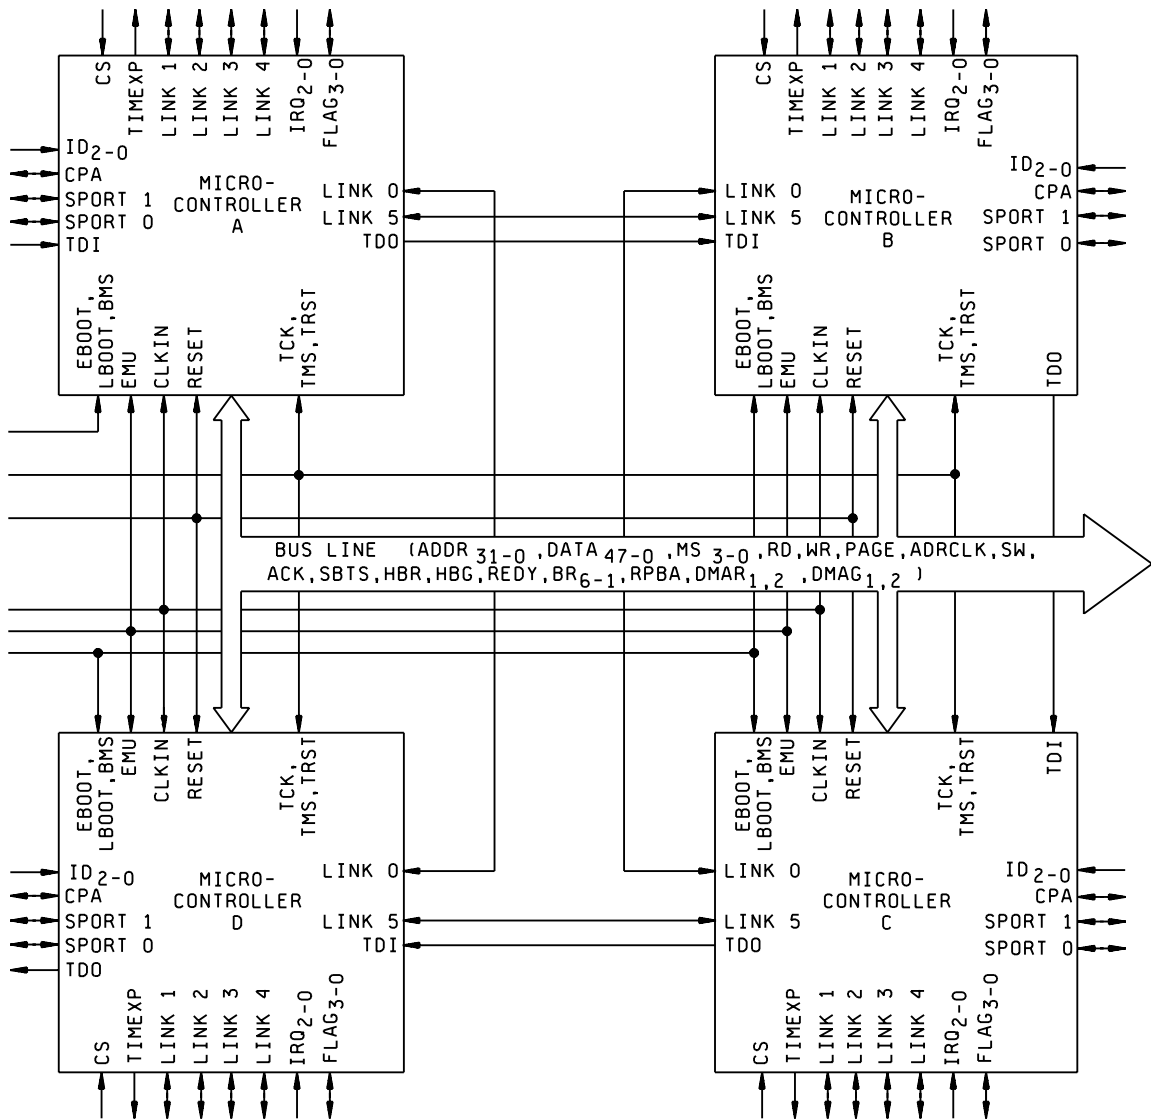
CS
TIMEXP
LINK 1
LINK 2
LINK 3
LINK 4
$IRQ_{2-0}$
$FLAG_{3-0}$
$ID_{2-0}$
CPA
SPORT 1
SPORT 0
TDI
MICRO-CONTROLLER A
LINK 0
LINK 5
TDO
EBOOT, LBOOT, BMS
EMU
CLKIN
RESET
TCK, TMS, TRST

CS
TIMEXP
LINK 1
LINK 2
LINK 3
LINK 4
$IRQ_{2-0}$
$FLAG_{3-0}$
LINK 0
LINK 5
TDI
MICRO-CONTROLLER B
$ID_{2-0}$
CPA
SPORT 1
SPORT 0
EBOOT, LBOOT, BMS
EMU
CLKIN
RESET
TCK, TMS, TRST
TDO

BUS LINE (ADDR $_{31-0}$, DATA $_{47-0}$, MS $_{3-0}$, RD, WR, PAGE, ADRCLK, SW, ACK, SBTS, HBR, HBG, REDY, BR$_{6-1}$, RPBA, DMAR$_{1,2}$, DMAG$_{1,2}$ )

EBOOT, LBOOT, BMS
EMU
CLKIN
RESET
TCK, TMS, TRST
$ID_{2-0}$
CPA
SPORT 1
SPORT 0
TDO
MICRO-CONTROLLER D
LINK 0
LINK 5
TDI
CS
TIMEXP
LINK 1
LINK 2
LINK 3
LINK 4
$IRQ_{2-0}$
$FLAG_{3-0}$

EBOOT, LBOOT, BMS
EMU
CLKIN
RESET
TCK, TMS, TRST
TDI
LINK 0
LINK 5
TDO
MICRO-CONTROLLER C
$ID_{2-0}$
CPA
SPORT 1
SPORT 0
CS
TIMEXP
LINK 1
LINK 2
LINK 3
LINK 4
$IRQ_{2-0}$
$FLAG_{3-0}$